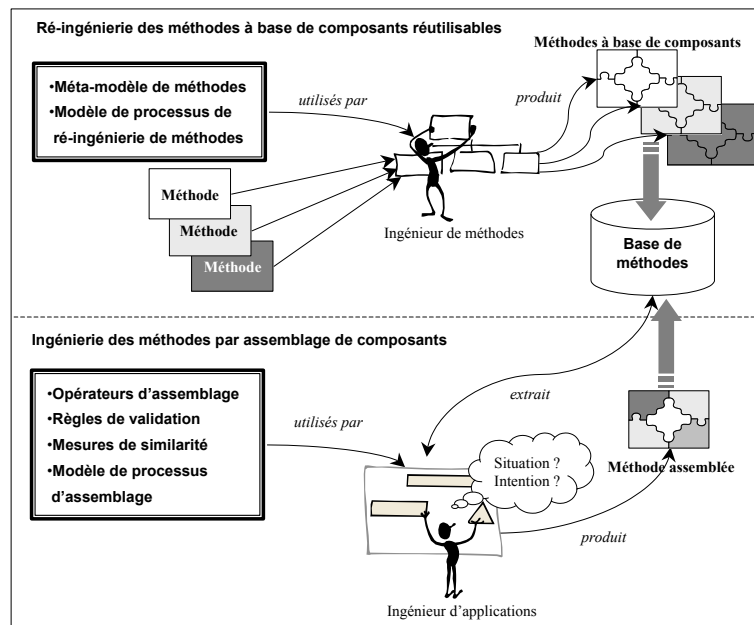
Ré-ingénierie des méthodes à base de composants réutilisables

•Méta-modèle de méthodes
•Modèle de processus de ré-ingénierie de méthodes

utilisés par

produit

Méthodes à base de composants

Méthode

Méthode

Méthode

Ingénieur de méthodes

Base de méthodes

Ingénierie des méthodes par assemblage de composants

•Opérateurs d'assemblage
•Règles de validation
•Mesures de similarité
•Modèle de processus d'assemblage

utilisés par

extrait

Situation ?
Intention ?

Méthode assemblée

produit

Ingénieur d'applications